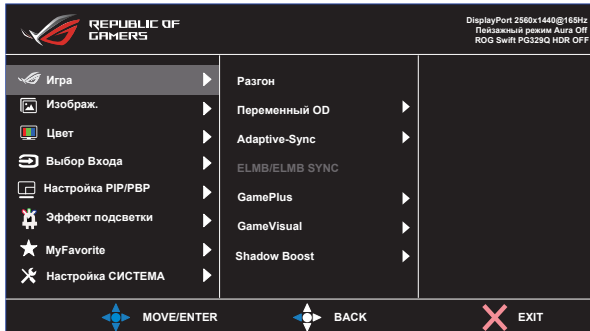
REPUBLIC OF GAMERS

DisplayPort 2560x1440@165Hz
Пейзажный режим Aura Off
ROG Swift PG329Q HDR OFF

Игра
Изображ.
Цвет
Выбор Входа
Настройка PIP/PBP
Эффект подсветки
MyFavorite
Настройка СИСТЕМА

Разгон
Переменный OD
Adaptive-Sync
ELMB/ELMB SYNC
GamePlus
GameVisual
Shadow Boost

MOVE/ENTER
BACK
EXIT